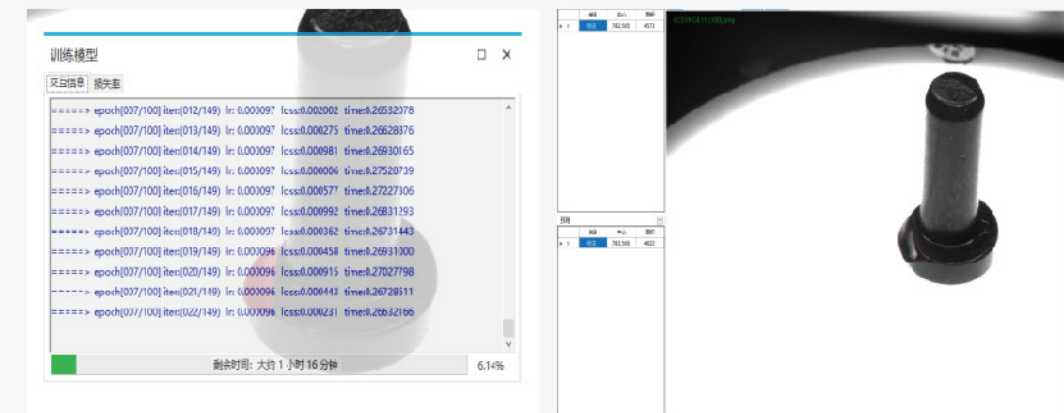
训练模型

交互信息 损失图

=====> epoch[037/100] iter(012/149) lr: 0.000097 loss:0.002002 time:0.26532378
=====> epoch[037/100] iter(013/149) lr: 0.000097 loss:0.000275 time:0.26628376
=====> epoch[037/100] iter(014/149) lr: 0.000097 loss:0.000981 time:0.26930165
=====> epoch[037/100] iter(015/149) lr: 0.000097 loss:0.000006 time:0.27520739
=====> epoch[037/100] iter(016/149) lr: 0.000097 loss:0.000577 time:0.27227106
=====> epoch[037/100] iter(017/149) lr: 0.000097 loss:0.000992 time:0.26831293
=====> epoch[037/100] iter(018/149) lr: 0.000097 loss:0.000362 time:0.26731443
=====> epoch[037/100] iter(019/149) lr: 0.000096 loss:0.000458 time:0.26931000
=====> epoch[037/100] iter(020/149) lr: 0.000096 loss:0.000915 time:0.27027798
=====> epoch[037/100] iter(021/149) lr: 0.000096 loss:0.000443 time:0.26728511
=====> epoch[037/100] iter(022/149) lr: 0.000096 loss:0.000231 time:0.26632166

剩余时间: 大约 1 小时 16 分钟

6.14%

| | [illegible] | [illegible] | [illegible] |
|---|---|---|---|
| 1 | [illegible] | 782.505 | 4573 |

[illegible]

| | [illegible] | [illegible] | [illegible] |
|---|---|---|---|
| 1 | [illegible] | 783.566 | 4822 |

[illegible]